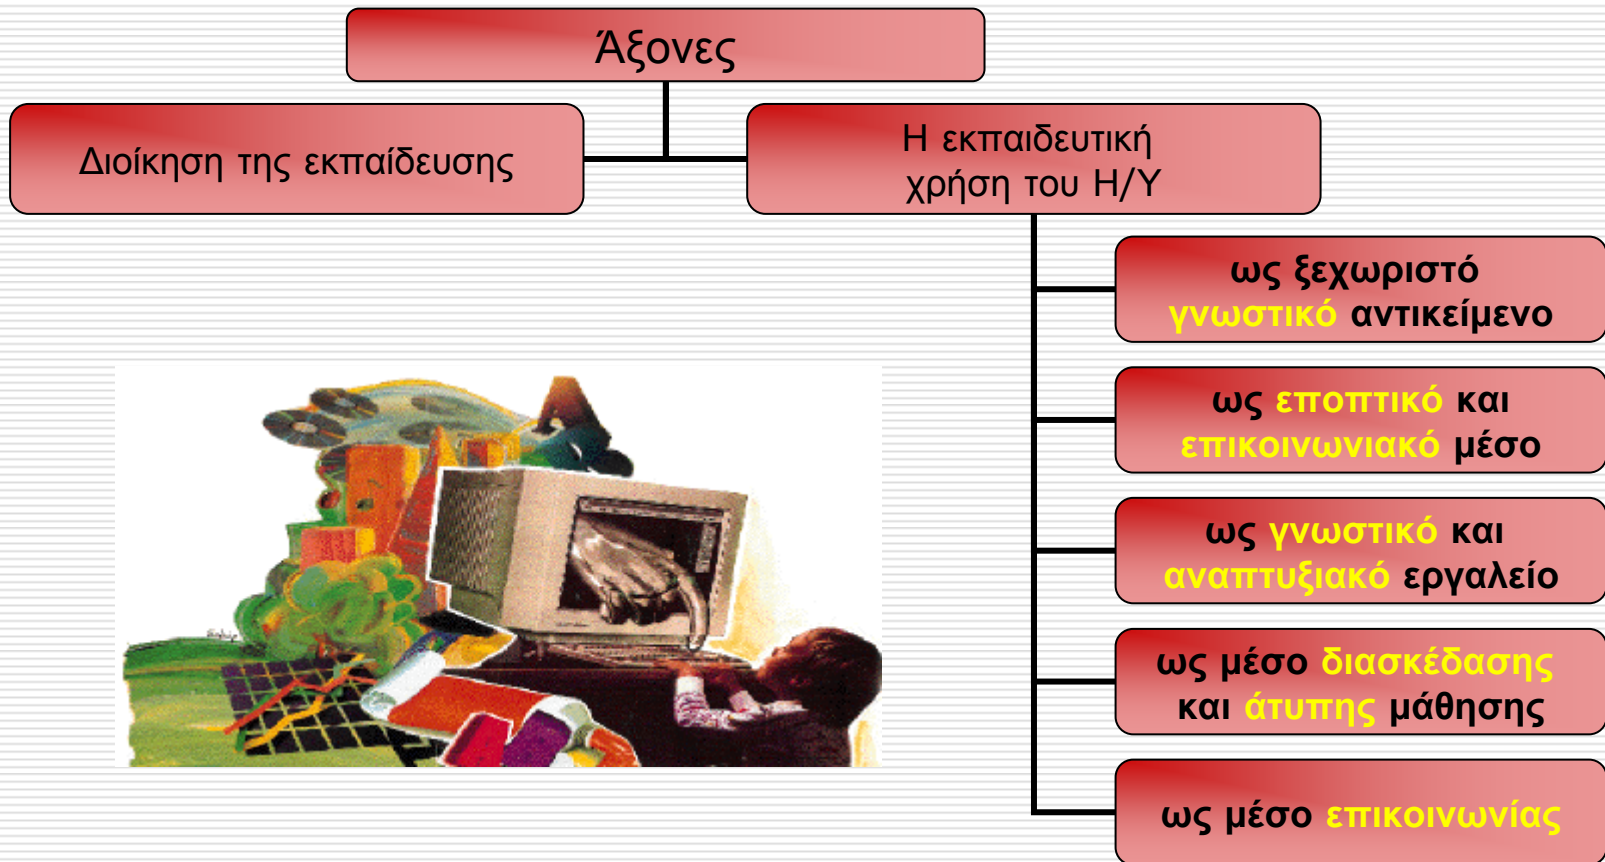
Άξονες

Διοίκηση της εκπαίδευσης

Η εκπαιδευτική χρήση του Η/Υ

ως ξεχωριστό γνωστικό αντικείμενο

ως εποπτικό και επικοινωνιακό μέσο

ως γνωστικό και αναπτυξιακό εργαλείο

ως μέσο διασκέδασης και άτυπης μάθησης

ως μέσο επικοινωνίας